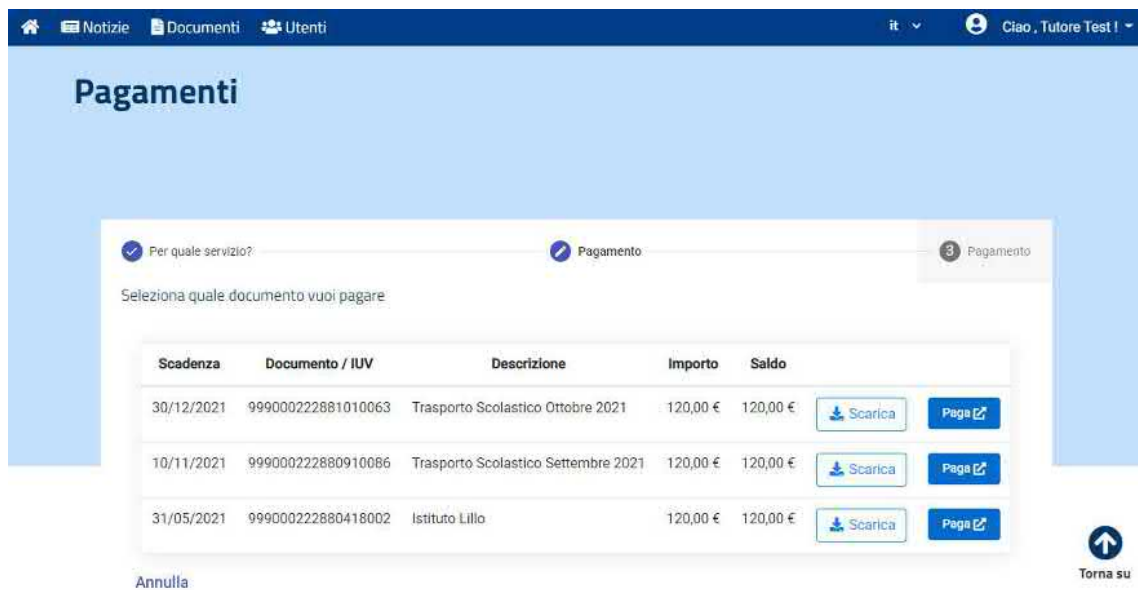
Notizie Documenti Utenti it Ciao , Tutore Test !

Pagamenti

Per quale servizio? Pagamento 3 Pagamento

Seleziona quale documento vuoi pagare

| Scadenza | Documento / IUV | Descrizione | Importo | Saldo | | |
|---|---|---|---|---|---|---|
| 30/12/2021 | 999000222881010063 | Trasporto Scolastico Ottobre 2021 | 120,00 € | 120,00 € | Scarica | Paga |
| 10/11/2021 | 999000222880910086 | Trasporto Scolastico Settembre 2021 | 120,00 € | 120,00 € | Scarica | Paga |
| 31/05/2021 | 999000222880418002 | Istituto Lillo | 120,00 € | 120,00 € | Scarica | Paga |

Annulla

Torna su